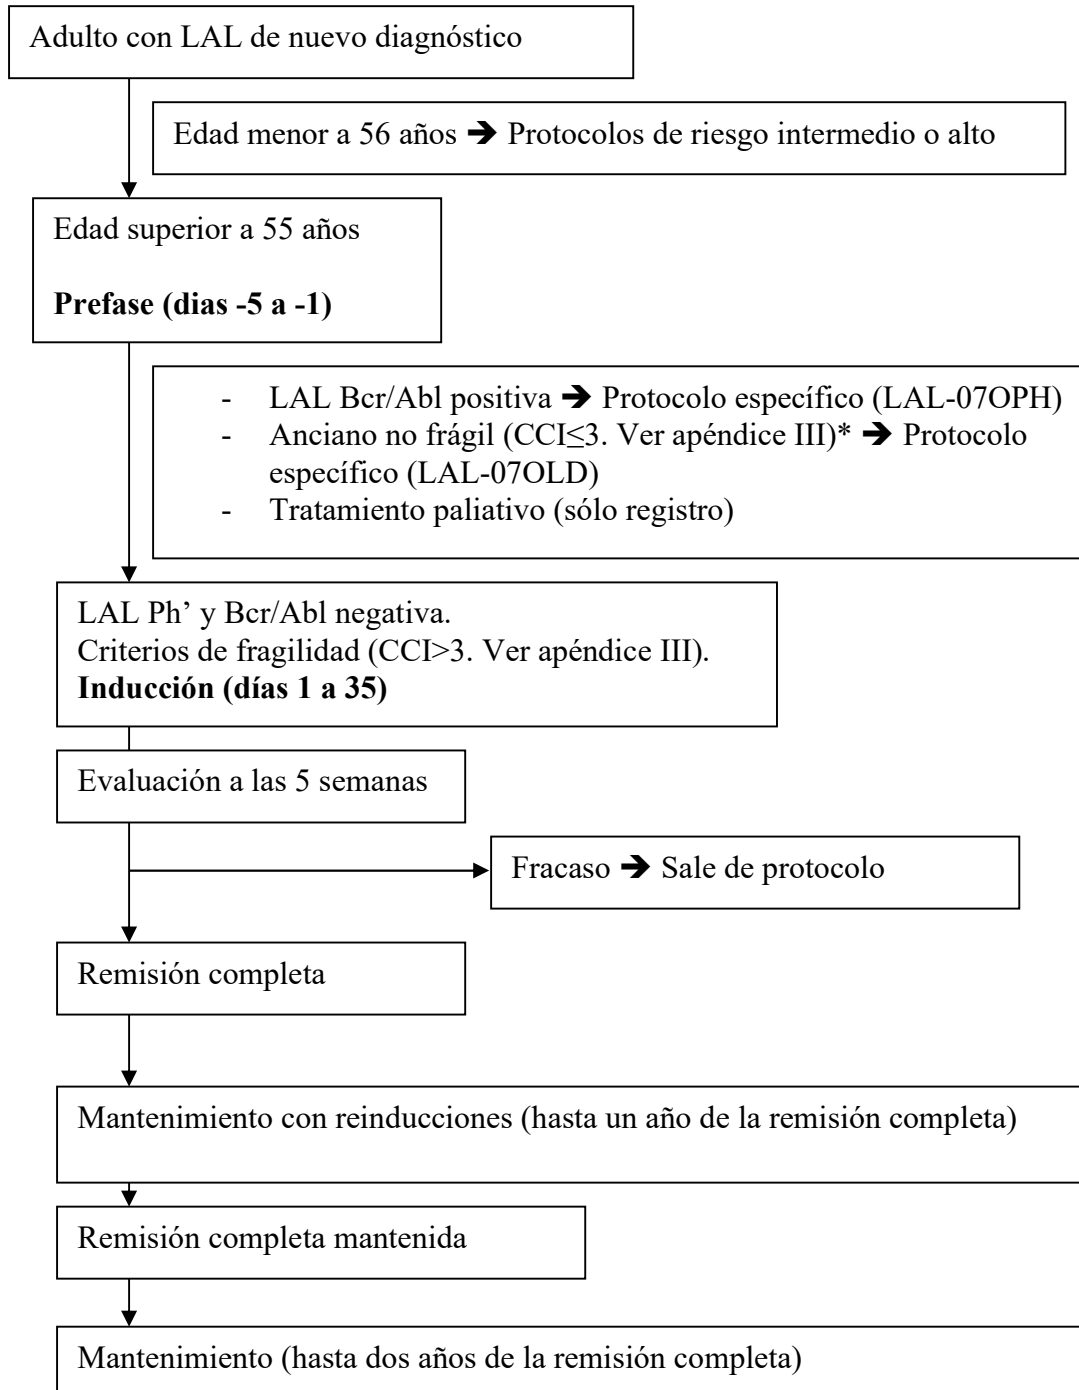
Adulto con LAL de nuevo diagnóstico

Edad menor a 56 años ➔ Protocolos de riesgo intermedio o alto

Edad superior a 55 años

**Prefase (dias -5 a -1)**

- LAL Bcr/Abl positiva ➔ Protocolo específico (LAL-07OPH)
- Anciano no frágil (CCI≤3. Ver apéndice III)* ➔ Protocolo específico (LAL-07OLD)
- Tratamiento paliativo (sólo registro)

LAL Ph' y Bcr/Abl negativa.
Criterios de fragilidad (CCI>3. Ver apéndice III).
**Inducción (días 1 a 35)**

Evaluación a las 5 semanas

Fracaso ➔ Sale de protocolo

Remisión completa

Mantenimiento con reinducciones (hasta un año de la remisión completa)

Remisión completa mantenida

Mantenimiento (hasta dos años de la remisión completa)